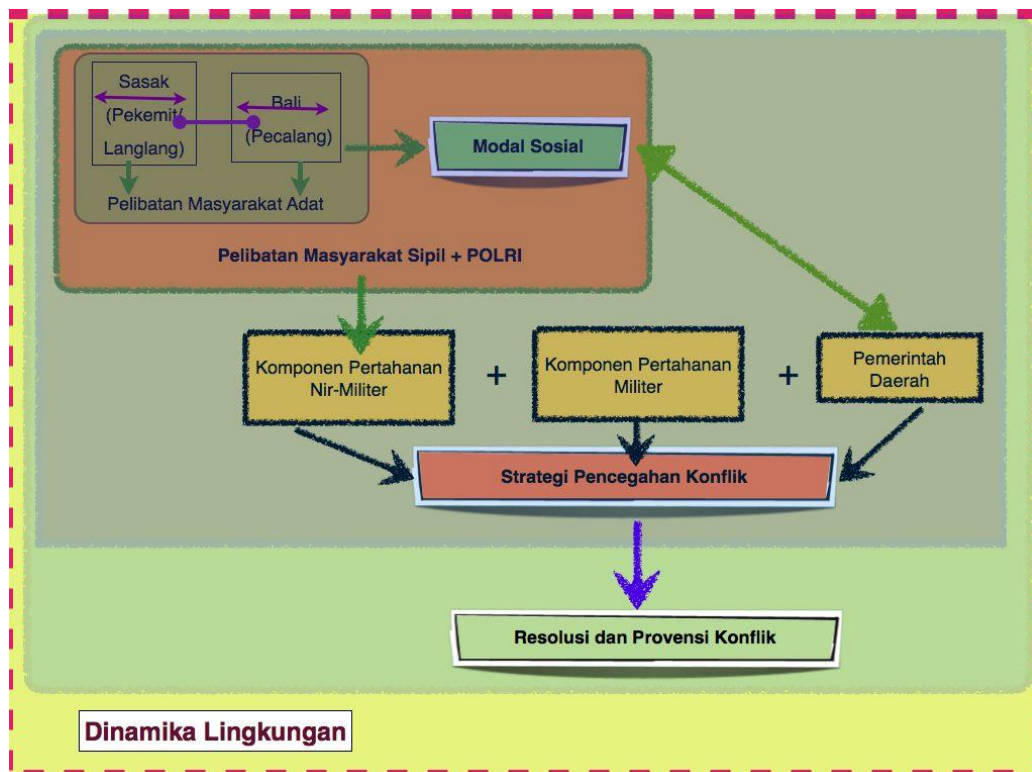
Sasak (Pekemit/ Langlang)

Bali (Pecalang)

Pelibatan Masyarakat Adat

Modal Sosial

Pelibatan Masyarakat Sipil + POLRI

Komponen Pertahanan Nir-Militer

+

Komponen Pertahanan Militer

+

Pemerintah Daerah

Strategi Pencegahan Konflik

Resolusi dan Provensi Konflik

Dinamika Lingkungan